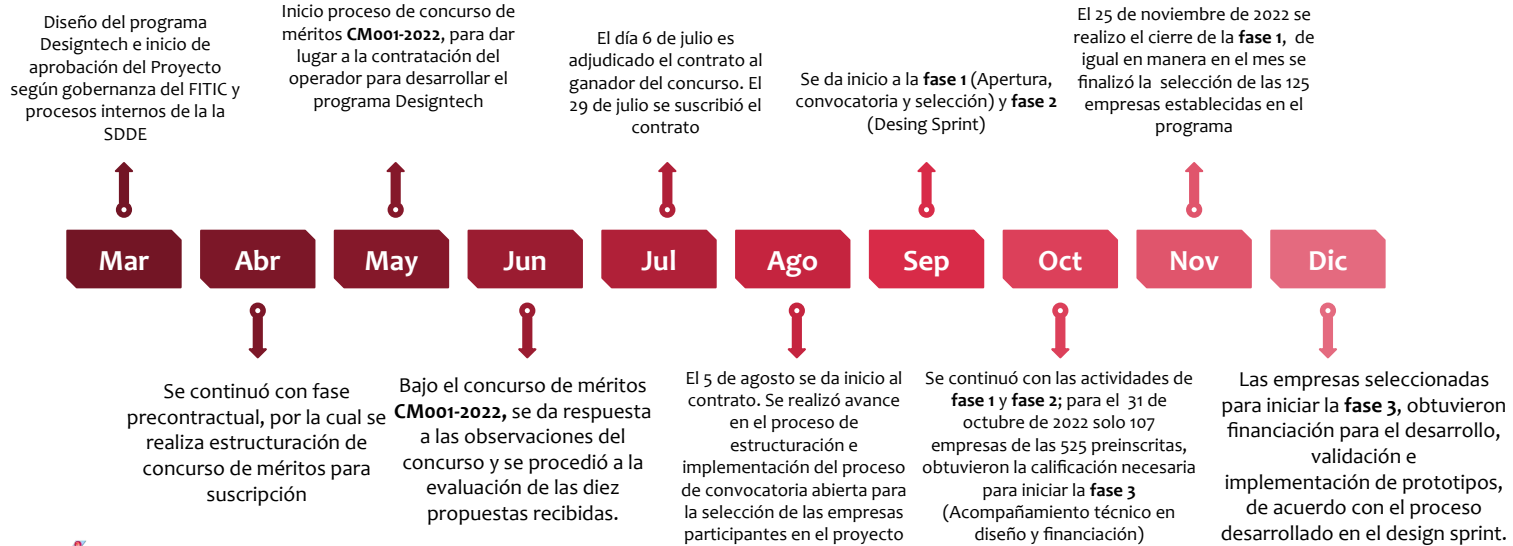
Diseño del programa Designtech e inicio de aprobación del Proyecto según gobernanza del FITIC y procesos internos de la la SDDE

Inicio proceso de concurso de méritos **CM001-2022**, para dar lugar a la contratación del operador para desarrollar el programa Designtech

El día 6 de julio es adjudicado el contrato al ganador del concurso. El 29 de julio se suscribió el contrato

Se da inicio a la **fase 1** (Apertura, convocatoria y selección) y **fase 2** (Desing Sprint)

El 25 de noviembre de 2022 se realizo el cierre de la **fase 1**, de igual en manera en el mes se finalizó la selección de las 125 empresas establecidas en el programa

Mar

Abr

May

Jun

Jul

Ago

Sep

Oct

Nov

Dic

Se continuó con fase precontractual, por la cual se realiza estructuración de concurso de méritos para suscripción

Bajo el concurso de méritos **CM001-2022,** se da respuesta a las observaciones del concurso y se procedió a la evaluación de las diez propuestas recibidas.

El 5 de agosto se da inicio al contrato. Se realizó avance en el proceso de estructuración e implementación del proceso de convocatoria abierta para la selección de las empresas participantes en el proyecto

Se continuó con las actividades de **fase 1** y **fase 2**; para el 31 de octubre de 2022 solo 107 empresas de las 525 preinscritas, obtuvieron la calificación necesaria para iniciar la **fase 3** (Acompañamiento técnico en diseño y financiación)

Las empresas seleccionadas para iniciar la **fase 3**, obtuvieron financiación para el desarrollo, validación e implementación de prototipos, de acuerdo con el proceso desarrollado en el design sprint.